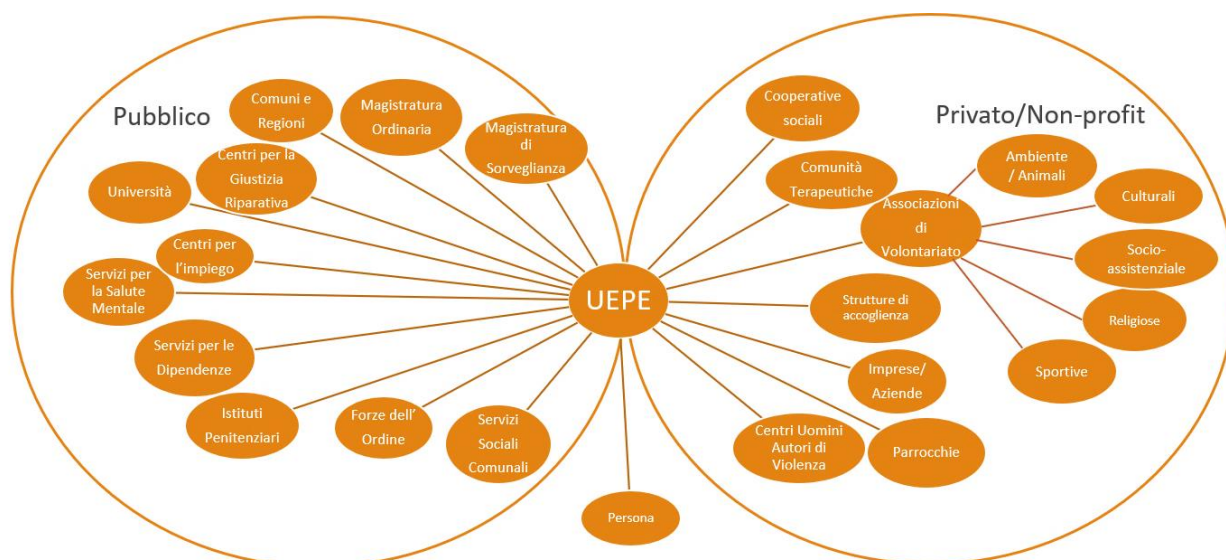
Pubblico

Comuni e Regioni

Magistratura Ordinaria

Magistratura di Sorveglianza

Centri per la Giustizia Riparativa

Università

Centri per l'impiego

Servizi per la Salute Mentale

Servizi per le Dipendenze

Istituti Penitenziari

Forze dell' Ordine

Servizi Sociali Comunali

Persona

UEPE

Privato/Non-profit

Cooperative sociali

Comunità Terapeutiche

Associazioni di Volontariato

Ambiente / Animali

Culturali

Socio-assistenziale

Religiose

Sportive

Strutture di accoglienza

Imprese/ Aziende

Centri Uomini Autori di Violenza

Parrocchie